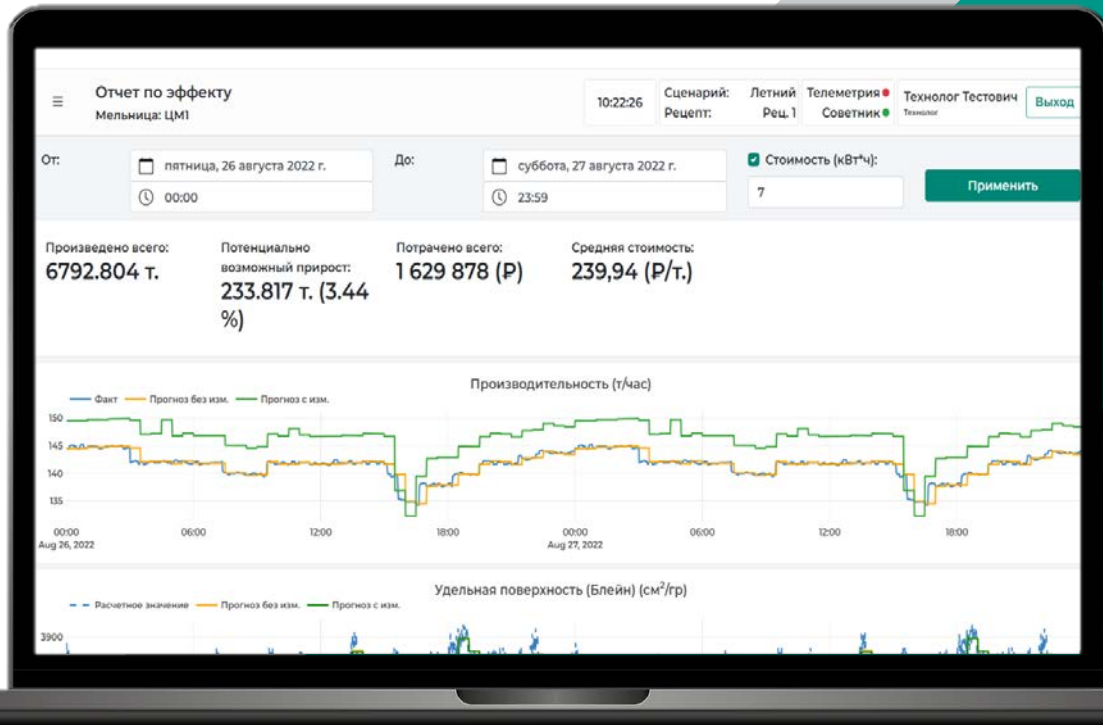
≡ Отчет по эффекту
Мельница: ЦМ1

10:22:26

Сценарий: Летний
Рецепт: Рец. 1

Телеметрия
Советник

Технолог Тестович
Технолог

Выход

От: пятница, 26 августа 2022 г.
00:00

До: суббота, 27 августа 2022 г.
23:59

Стоимость (кВт*ч):
7

Применить

Произведено всего:
6792.804 т.

Потенциально возможный прирост:
233.817 т. (3.44 %)

Потрачено всего:
1 629 878 (₽)

Средняя стоимость:
239,94 (₽/т.)

Производительность (т/час)

Факт
Прогноз без изм.
Прогноз с изм.

150
145
140
135

00:00
Aug 26, 2022
06:00
12:00
18:00
00:00
Aug 27, 2022
06:00
12:00
18:00

Удельная поверхность (Блейн) (см$^2$/гр)

Расчетное значение
Прогноз без изм.
Прогноз с изм.

3900